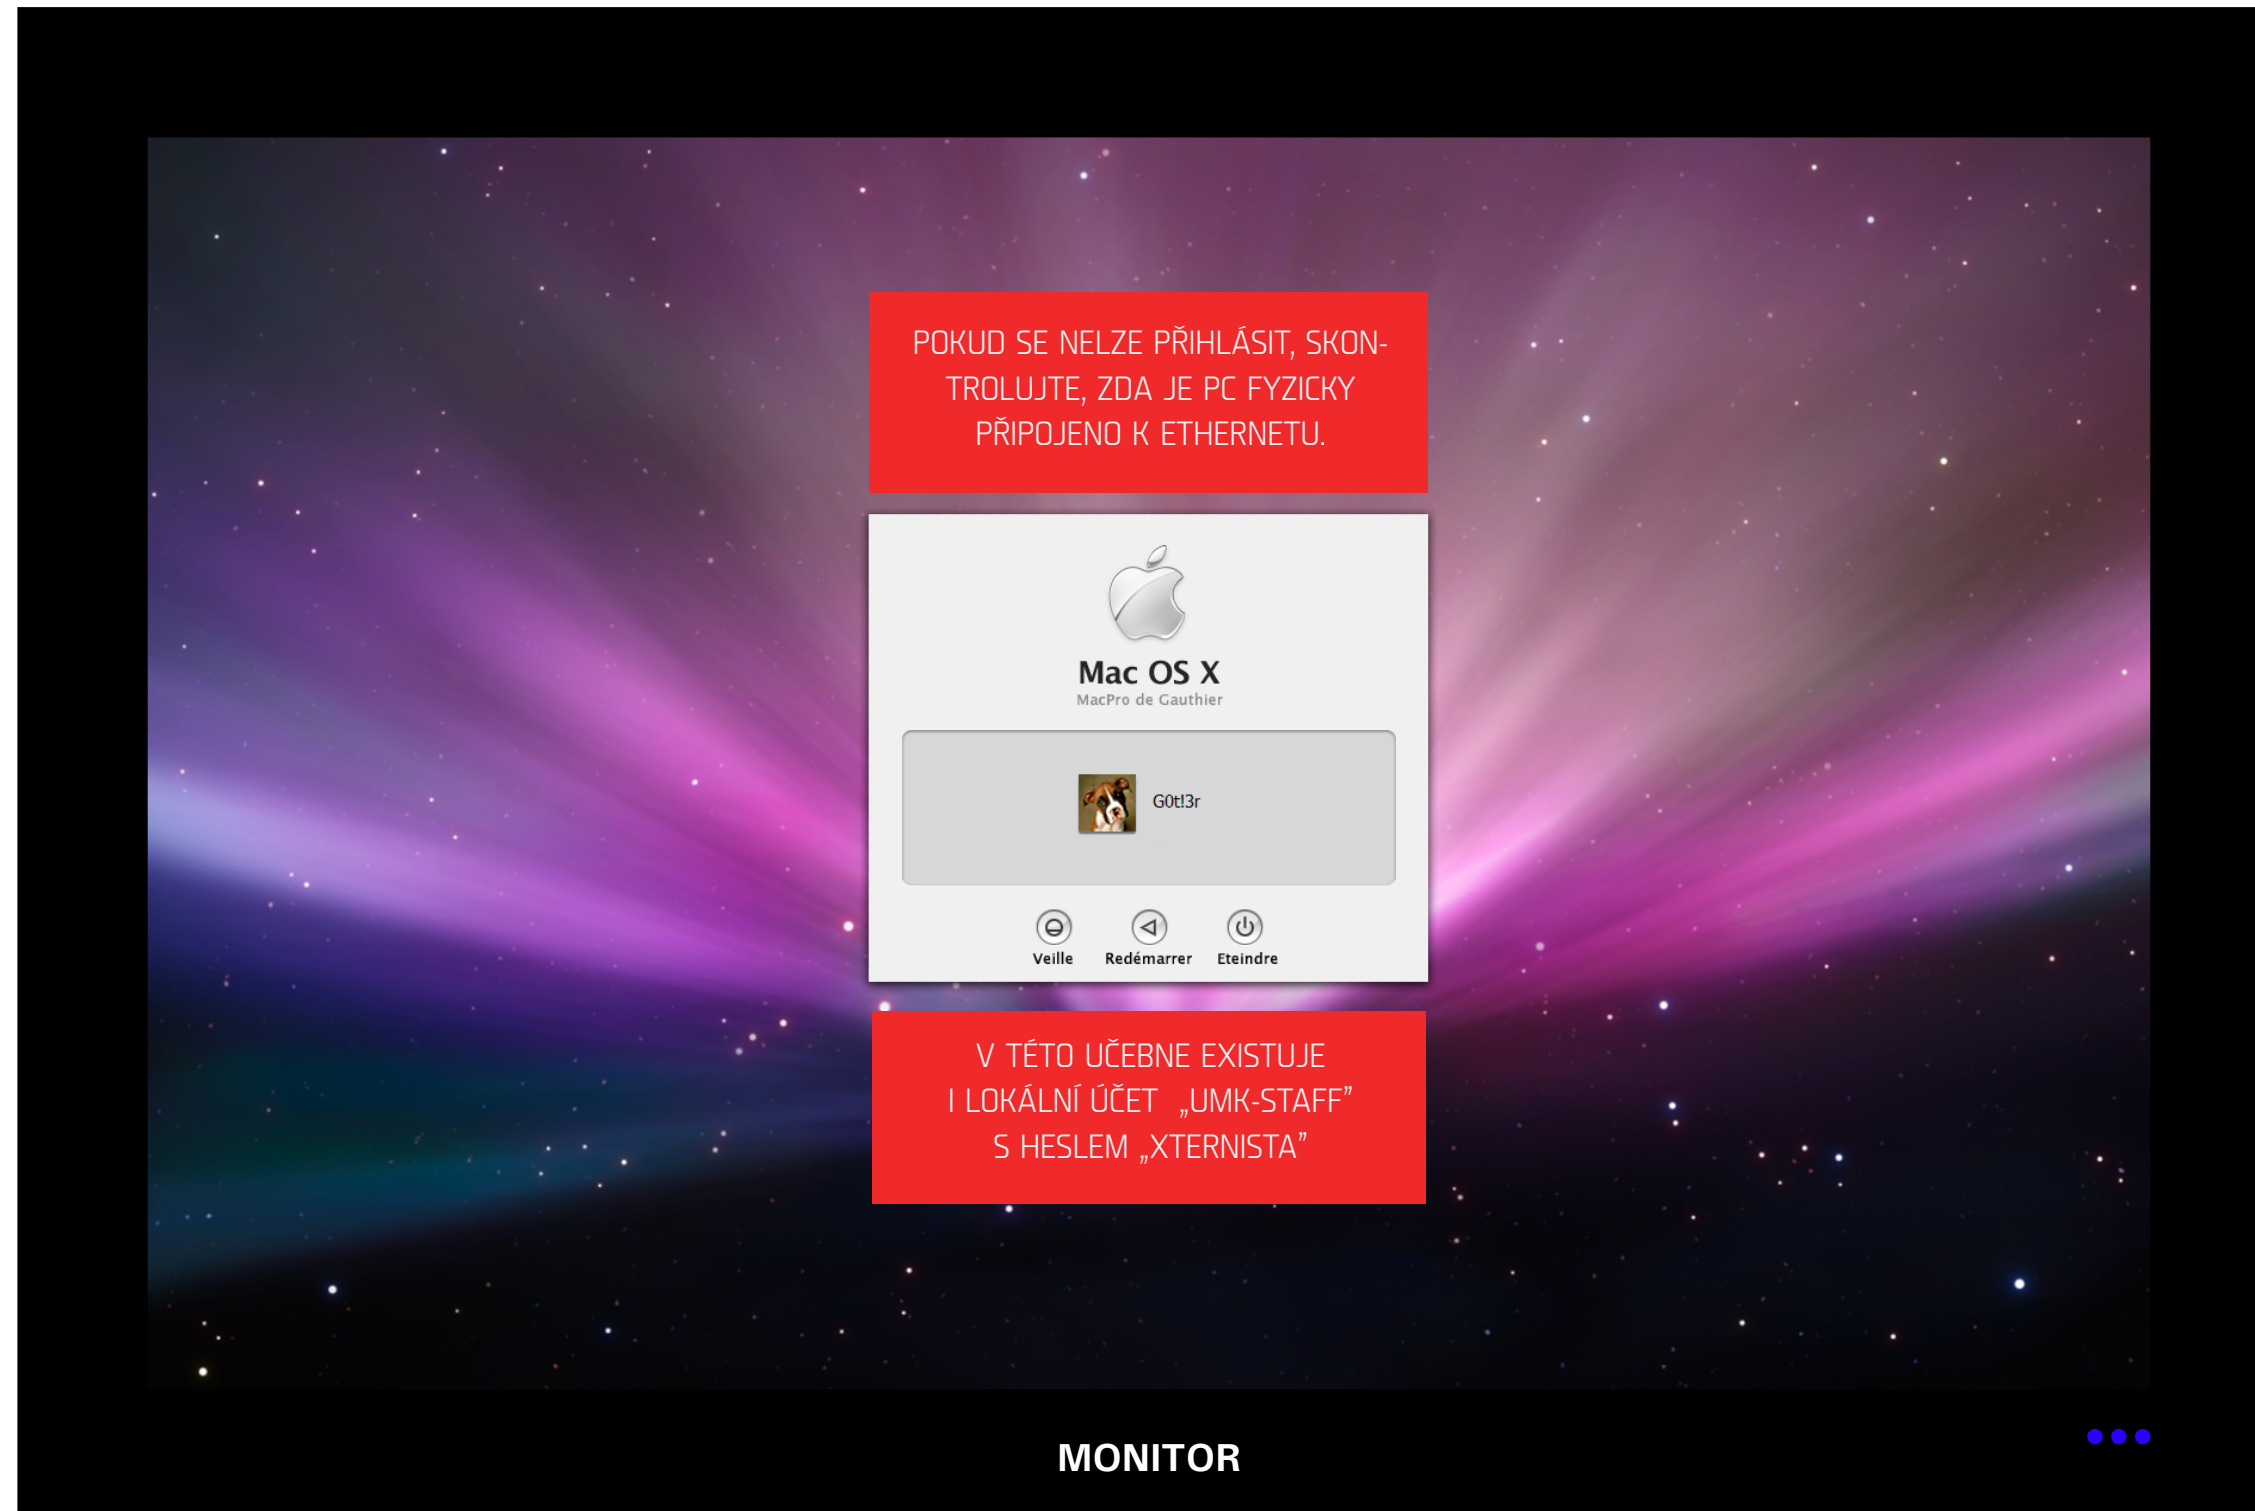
POKUD SE NELZE PŘIHLÁSIT, SKONTROLUJTE, ZDA JE PC FYZICKY PŘIPOJENO K ETHERNETU.

Mac OS X
MacPro de Gauthier

G0t!3r

Veille Redémarrer Eteindre

V TÉTO UČEBNE EXISTUJE
I LOKÁLNÍ ÚČET „UMK-STAFF"
S HESLEM „XTERNISTA"

MONITOR